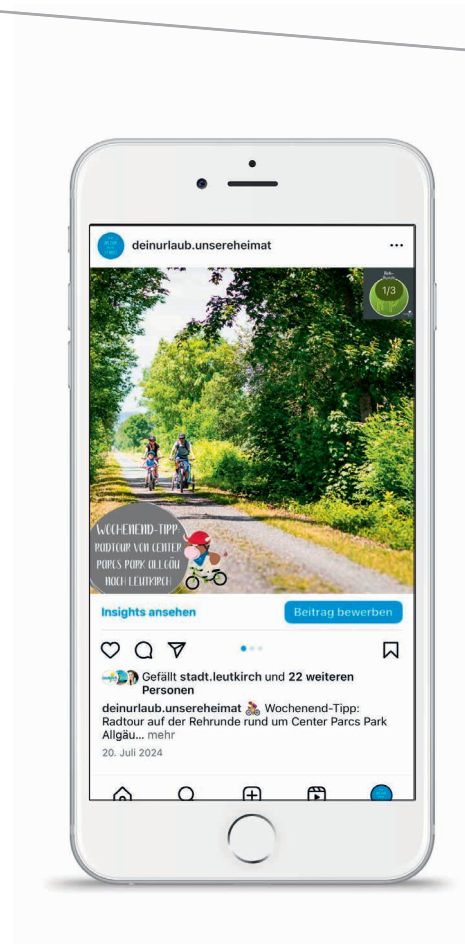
deinurlaub.unsereheimat

1/3

WOCHENEND-TIPP RADTOUR VON CENTER PARCS PARK ALLGÄU NACH LEUTKIRCH

Insights ansehen

Beitrag bewerben

Gefällt stadt.leutkirch und 22 weiteren Personen

deinurlaub.unsereheimat 🚴 Wochenend-Tipp: Radtour auf der Rehrunde rund um Center Parcs Park Allgäu... mehr

20. Juli 2024